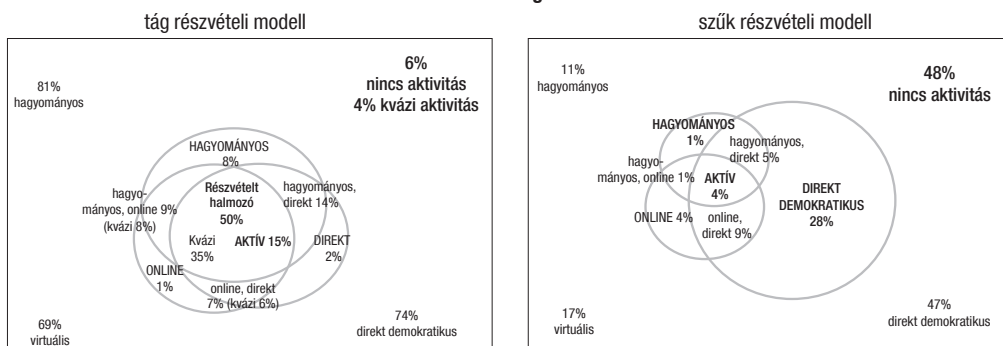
tág részvételi modell

81%
hagyományos

6%
nincs aktivitás
4% kvázi aktivitás

HAGYOMÁNYOS
8%

hagyományos, online 9% (kvázi 8%)

Részvételt halmozó
50%

hagyományos, direkt 14%

Kvázi
35%

AKTÍV 15%

DIREKT
2%

ONLINE
1%

online, direkt
7% (kvázi 6%)

69%
virtuális

74%
direkt demokratikus

szűk részvételi modell

11%
hagyományos

48%
nincs aktivitás

HAGYOMÁNYOS
1%

hagyományos, direkt 5%

hagyományos, online 1%

AKTÍV
4%

DIREKT
DEMOKRATIKUS
28%

ONLINE 4%

online, direkt 9%

17%
virtuális

47%
direkt demokratikus